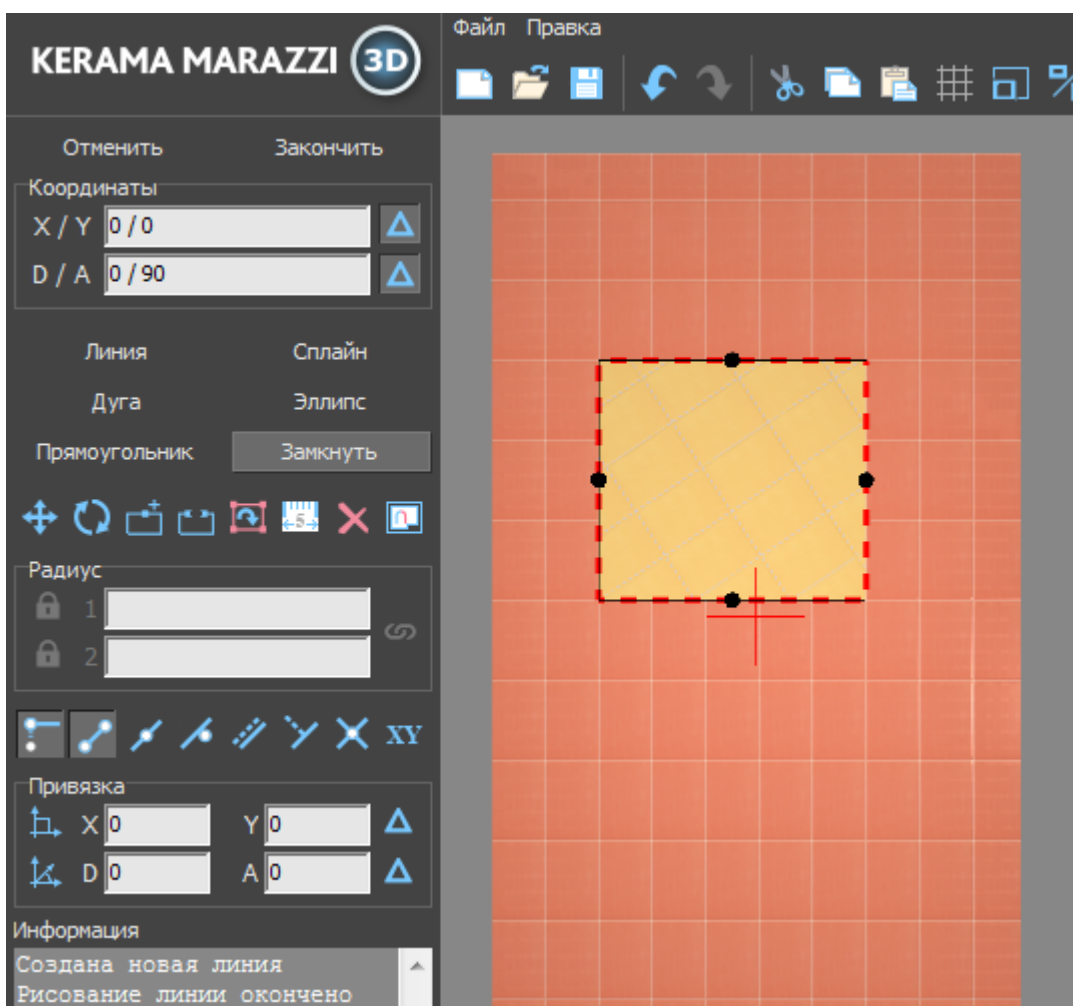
KERAMA MARAZZI 3D

Файл Правка

Отменить Закончить

Координаты
X / Y 0 / 0
D / A 0 / 90

Линия Сплайн
Дуга Эллипс
Прямоугольник Замкнуть

5

Радиус
1
2

XY

Привязка
X 0 Y 0
D 0 A 0

Информация
Создана новая линия
Рисование линии окончено